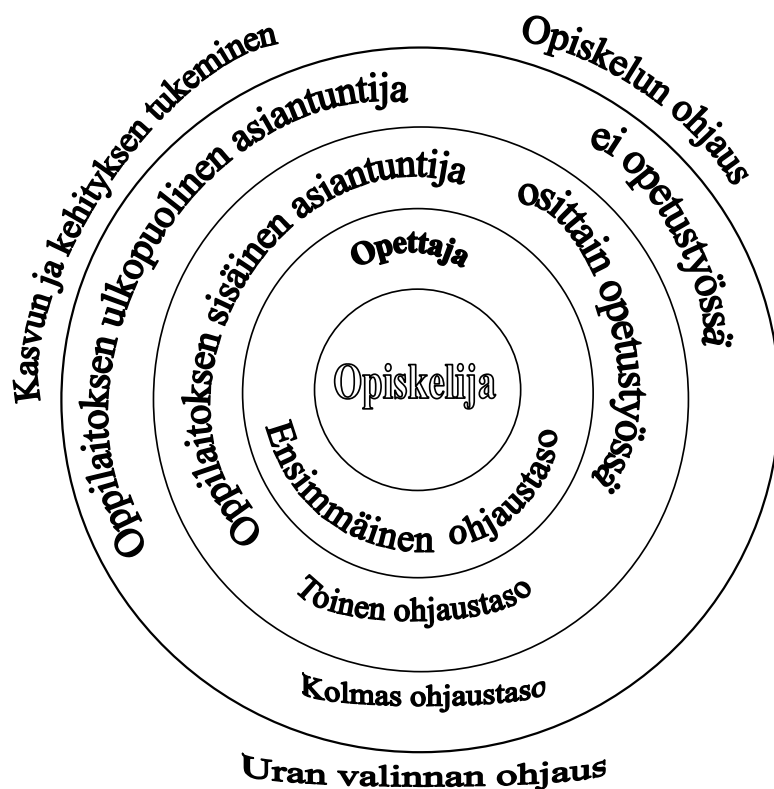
Kasvun ja kehityksen tukeminen

Opiskelun ohjaus

Oppilaitoksen ulkopuolinen asiantuntija

ei opetustyössä

Oppilaitoksen sisäinen asiantuntija

osittain opetustyössä

Opettaja

Opiskelija

Ensimmäinen ohjaustaso

Toinen ohjaustaso

Kolmas ohjaustaso

Uran valinnan ohjaus